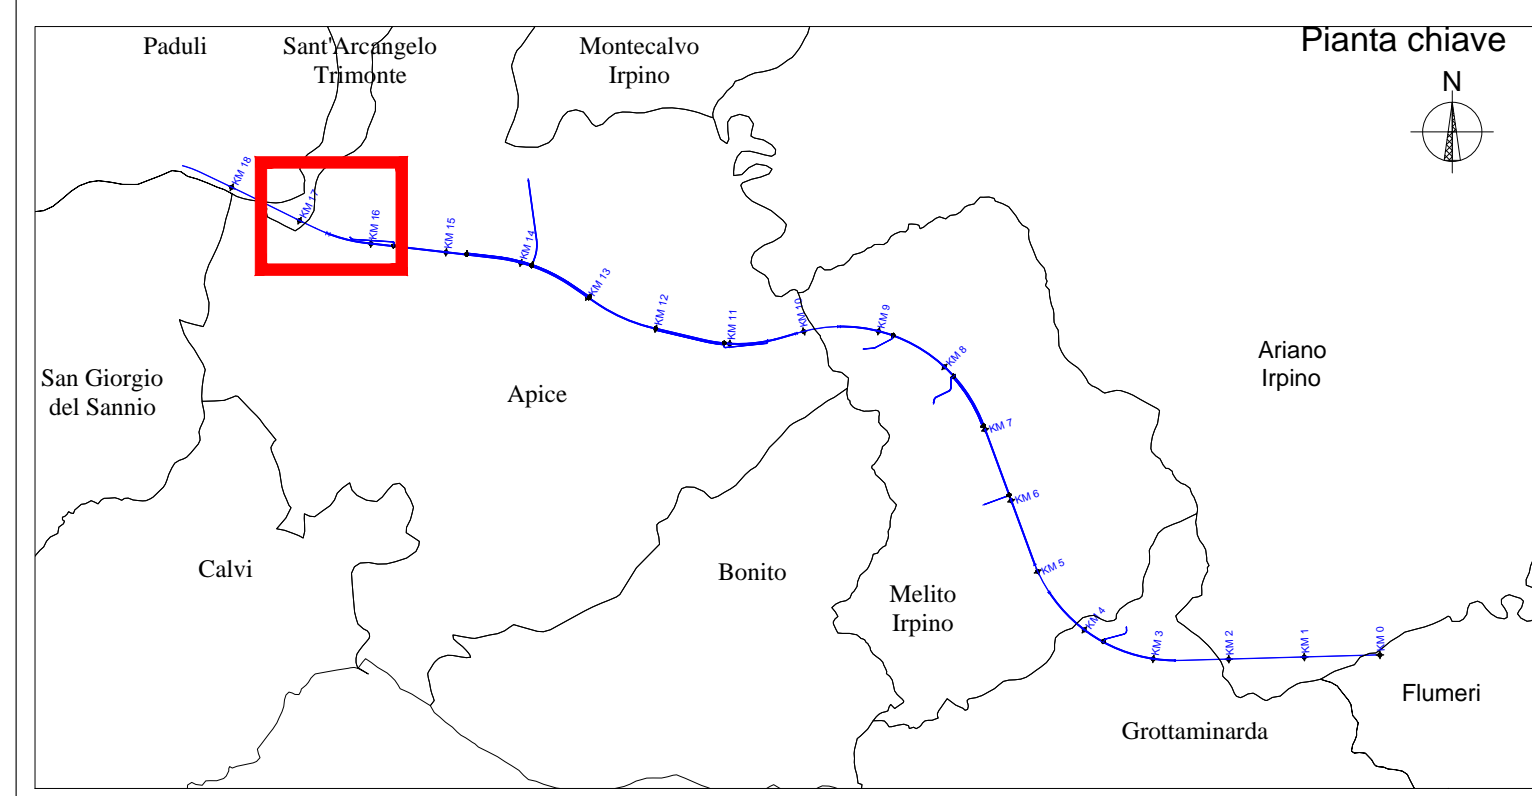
Paduli

Sant'Arcangelo Trimonte

Montecalvo Irpino

Pianta chiave

N

KM 18

KM 17

KM 16

KM 15

KM 14

KM 13

KM 12

KM 11

KM 10

KM 9

KM 8

KM 7

KM 6

KM 5

KM 4

KM 3

KM 2

KM 1

KM 0

San Giorgio del Sannio

Apice

Ariano Irpino

Calvi

Bonito

Melito Irpino

Flumeri

Grottaminarda